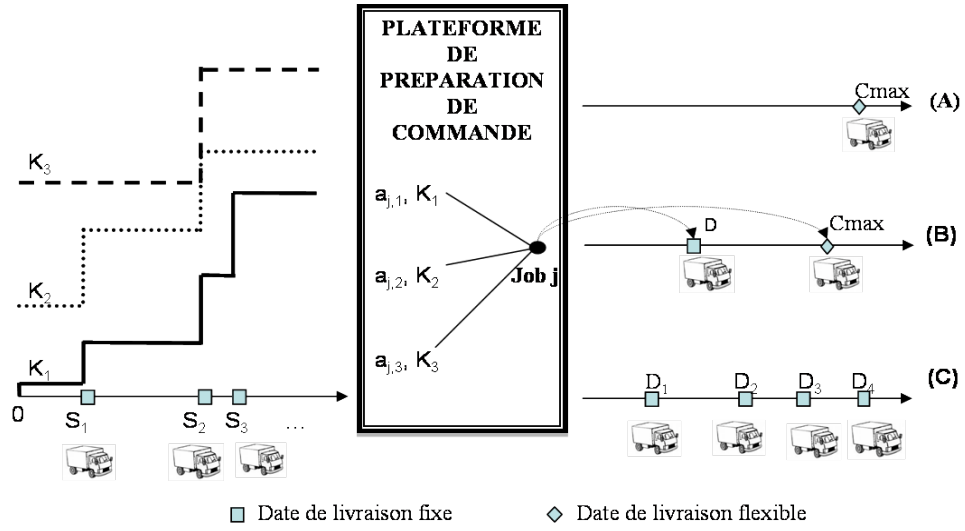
PLATEFORME DE PREPARATION DE COMMANDE

$K_3$

$K_2$

$K_1$

0

$S_1$ $S_2$ $S_3$ …

$a_{j,1}$, $K_1$

$a_{j,2}$, $K_2$

$a_{j,3}$, $K_3$

Job j

Cmax (A)

D Cmax (B)

$D_1$ $D_2$ $D_3$ $D_4$ (C)

Date de livraison fixe

Date de livraison flexible